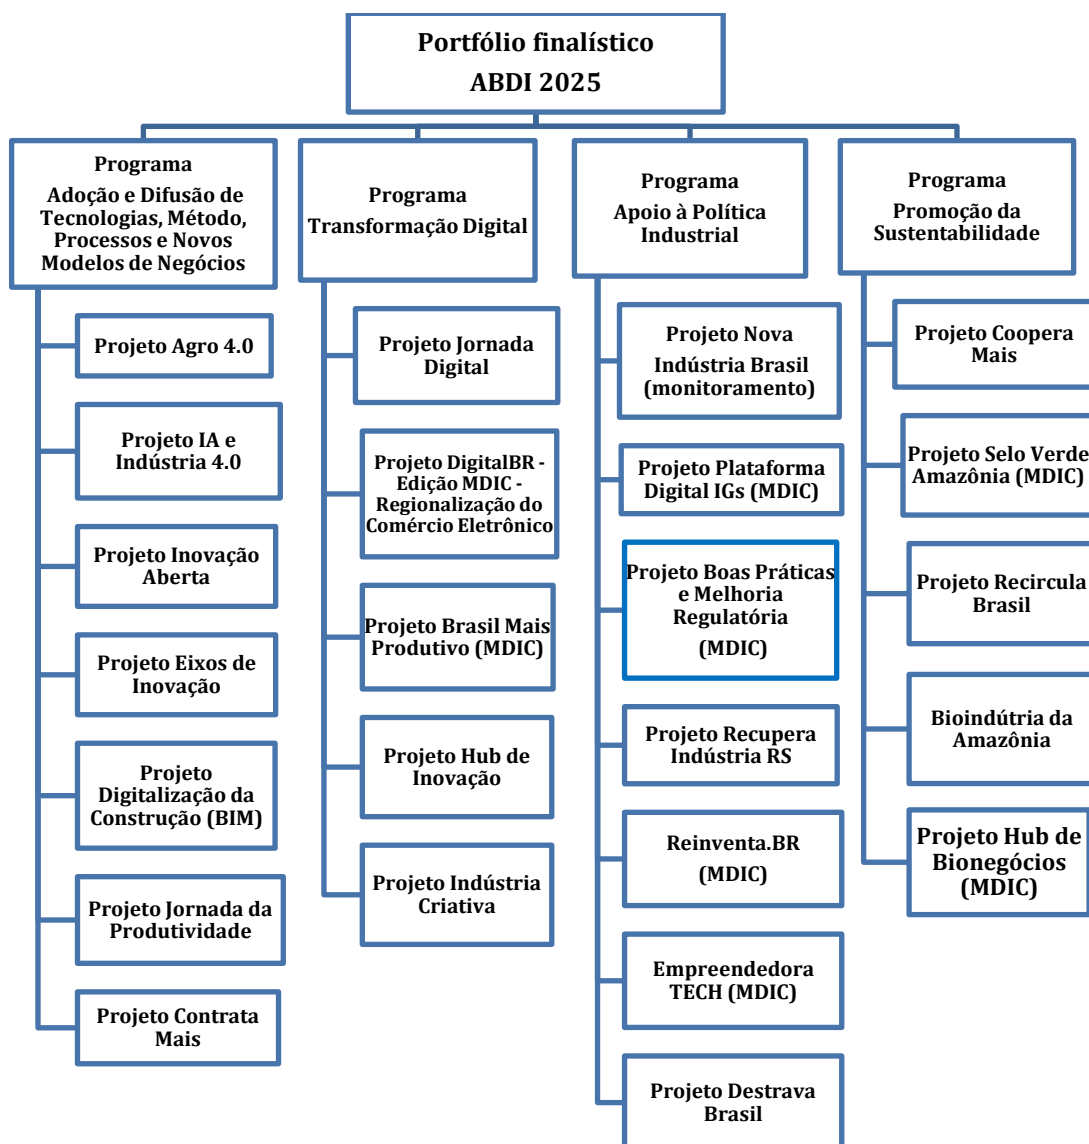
Portfólio finalístico
ABDI 2025

Programa
Adoção e Difusão de Tecnologias, Método, Processos e Novos Modelos de Negócios

Projeto Agro 4.0

Projeto IA e Indústria 4.0

Projeto Inovação Aberta

Projeto Eixos de Inovação

Projeto Digitalização da Construção (BIM)

Projeto Jornada da Produtividade

Projeto Contrata Mais

Programa
Transformação Digital

Projeto Jornada Digital

Projeto DigitalBR - Edição MDIC - Regionalização do Comércio Eletrônico

Projeto Brasil Mais Produtivo (MDIC)

Projeto Hub de Inovação

Projeto Indústria Criativa

Programa
Apoio à Política Industrial

Projeto Nova Indústria Brasil (monitoramento)

Projeto Plataforma Digital IGs (MDIC)

Projeto Boas Práticas e Melhoria Regulatória
(MDIC)

Projeto Recupera Indústria RS

Reinventa.BR
(MDIC)

Empreendedora TECH (MDIC)

Projeto Destrava Brasil

Programa
Promoção da Sustentabilidade

Projeto Coopera Mais

Projeto Selo Verde Amazônia (MDIC)

Projeto Recircula Brasil

Bioindútria da Amazônia

Projeto Hub de Bionegócios (MDIC)